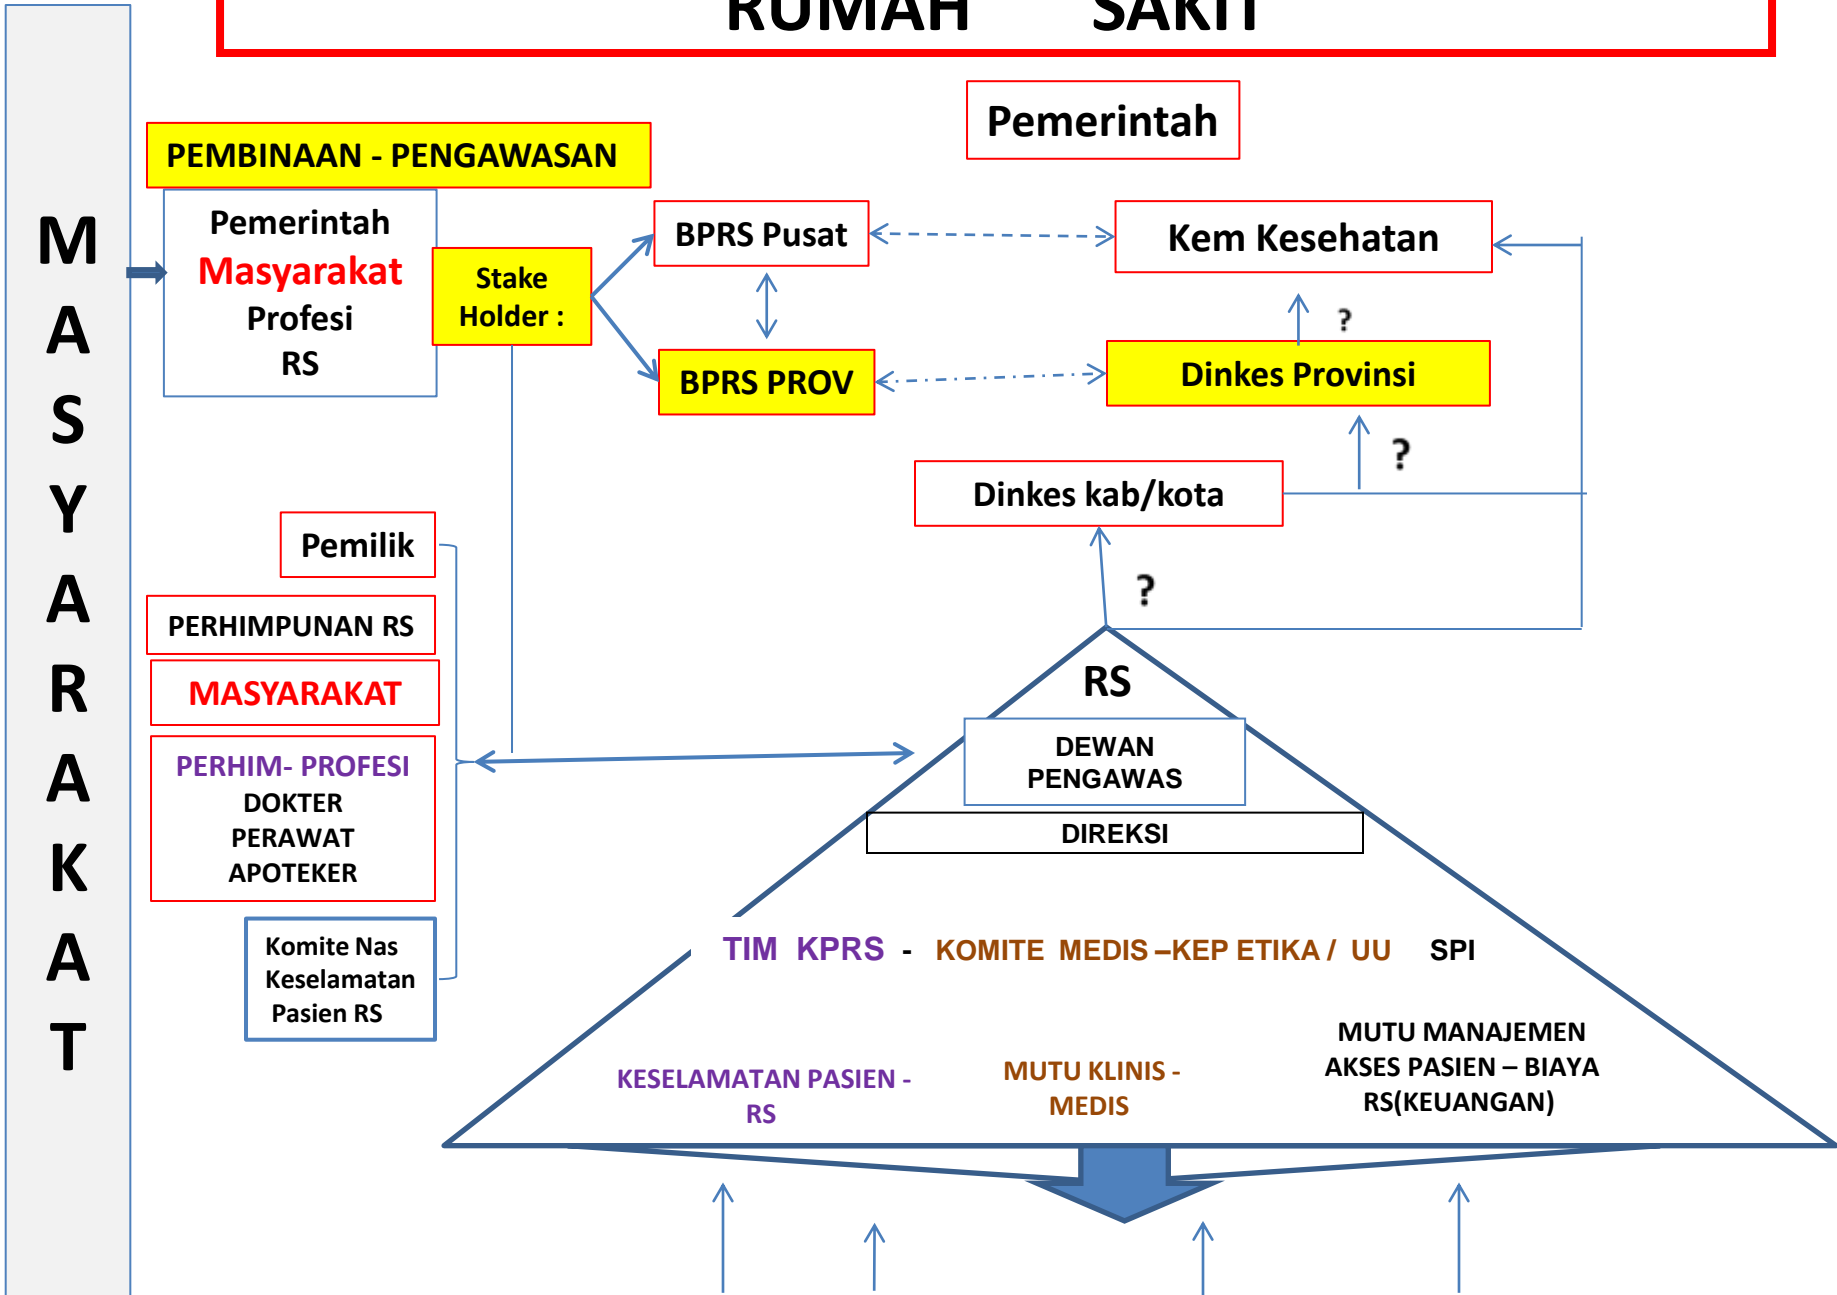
RUMAH SAKIT

MASYARAKAT

PEMBINAAN - PENGAWASAN

Pemerintah
Masyarakat
Profesi
RS

Stake Holder :

Pemerintah

BPRS Pusat

Kem Kesehatan

BPRS PROV

Dinkes Provinsi

?

?

Dinkes kab/kota

?

Pemilik

PERHIMPUNAN RS

MASYARAKAT

PERHIM- PROFESI
DOKTER
PERAWAT
APOTEKER

Komite Nas Keselamatan Pasien RS

RS

DEWAN PENGAWAS

DIREKSI

TIM KPRS - KOMITE MEDIS –KEP ETIKA / UU SPI

KESELAMATAN PASIEN - RS

MUTU KLINIS - MEDIS

MUTU MANAJEMEN
AKSES PASIEN – BIAYA RS(KEUANGAN)